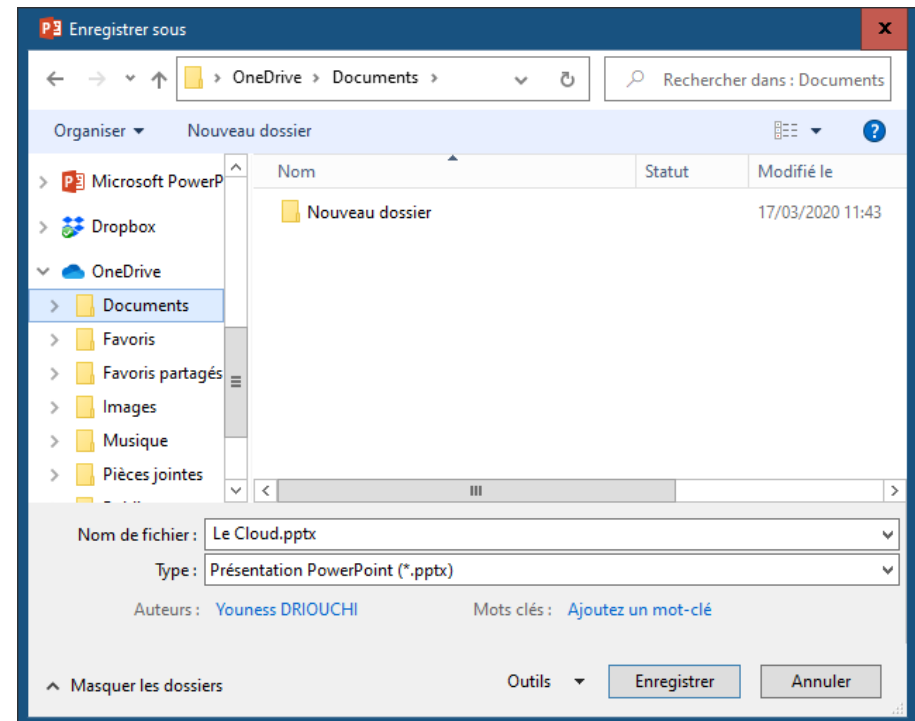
Enregistrer sous

OneDrive › Documents ›

Rechercher dans : Documents

Organiser ▾ Nouveau dossier

Microsoft PowerP
Dropbox
OneDrive
Documents
Favoris
Favoris partagés
Images
Musique
Pièces jointes

| Nom | Statut | Modifié le |
|---|---|---|
| Nouveau dossier | | 17/03/2020 11:43 |

Nom de fichier : Le Cloud.pptx
Type : Présentation PowerPoint (*.pptx)

Auteurs : Youness DRIOUCHI
Mots clés : Ajoutez un mot-clé

Masquer les dossiers
Outils
Enregistrer
Annuler